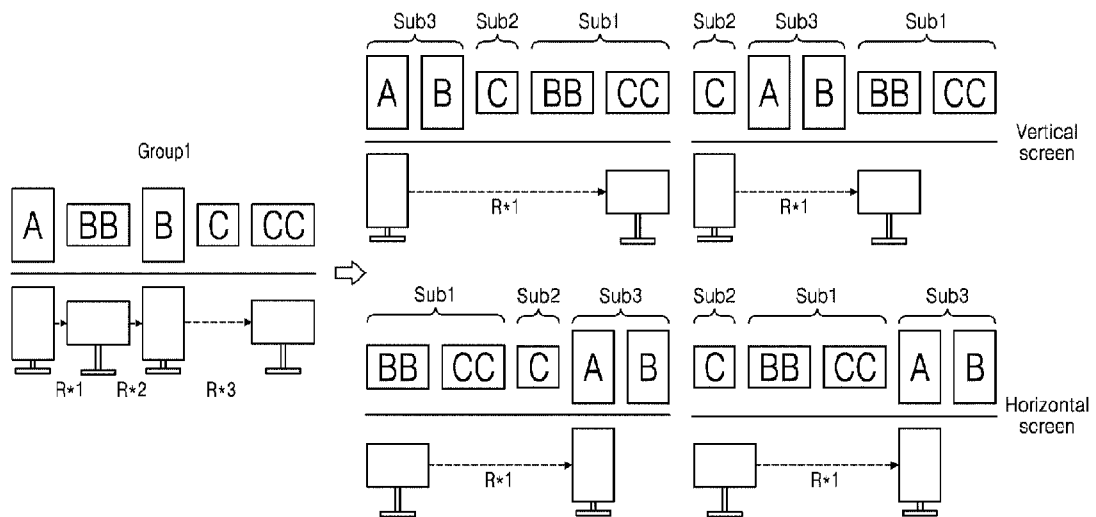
Group1

A BB B C CC

R*1 R*2 R*3

Sub3 Sub2 Sub1

A B C BB CC

R*1

Sub2 Sub3 Sub1

C A B BB CC

R*1

Vertical screen

Sub1 Sub2 Sub3

BB CC C A B

R*1

Sub2 Sub1 Sub3

C BB CC A B

R*1

Horizontal screen